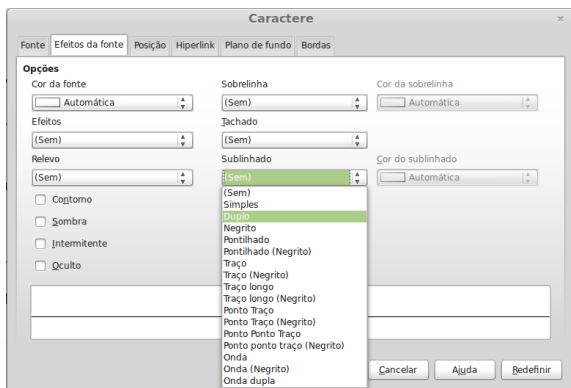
Caractere

Fonte | Efeitos da fonte | Posição | Hiperlink | Plano de fundo | Bordas

Opções

Cor da fonte
Automática

Sobrelinha
(Sem)

Cor da sobrelinha
Automática

Efeitos
(Sem)

Tachado
(Sem)

Relevo
(Sem)

Sublinhado
(Sem)

Cor do sublinhado
Automática

Contorno
Sombra
Intermitente
Oculto

(Sem)
Simples
Duplo
Negrito
Pontilhado
Pontilhado (Negrito)
Traço
Traço (Negrito)
Traço longo
Traço longo (Negrito)
Ponto Traço
Ponto Traço (Negrito)
Ponto Ponto Traço
Ponto ponto traço (Negrito)
Onda
Onda (Negrito)
Onda dupla

Cancelar | Ajuda | Redefinir